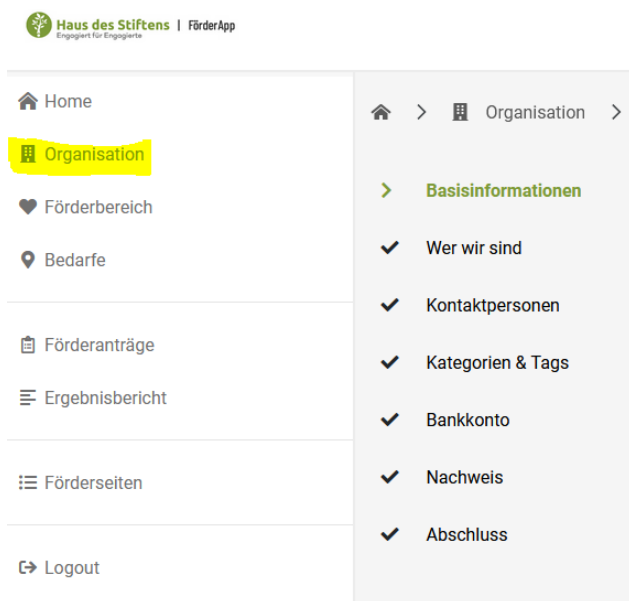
Haus des Stiftens
Engagiert für Engagierte
| FörderApp

Home
Organisation
Förderbereich
Bedarfe

Förderanträge
Ergebnisbericht

Förderseiten

Logout

> Organisation >

> Basisinformationen
Wer wir sind
Kontaktpersonen
Kategorien & Tags
Bankkonto
Nachweis
Abschluss